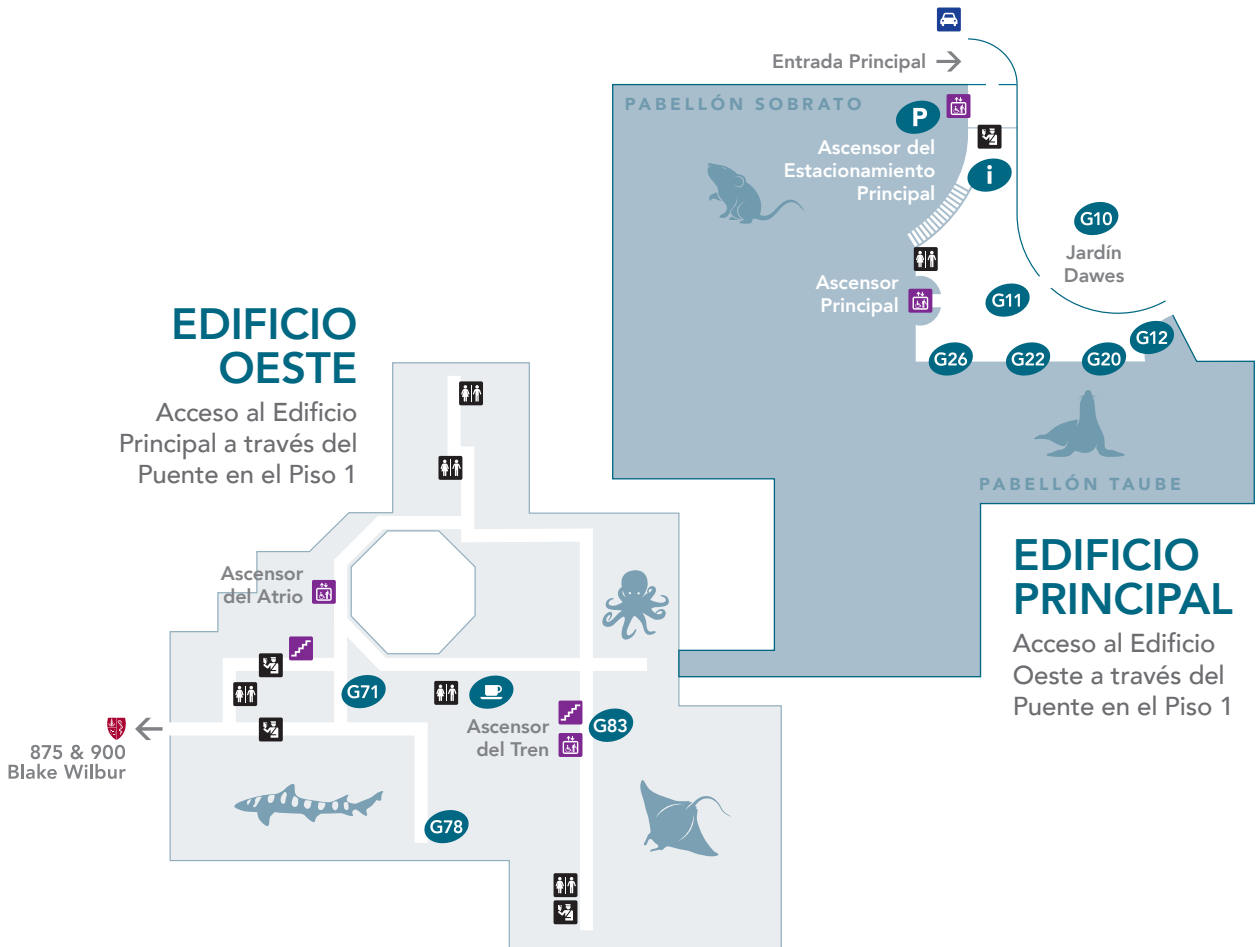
Entrada Principal

PABELLÓN SOBRATO

P

Ascensor del Estacionamiento Principal

i

G10

Jardín Dawes

Ascensor Principal

G11

G12

G26

G22

G20

PABELLÓN TAUBE

EDIFICIO PRINCIPAL

Acceso al Edificio Oeste a través del Puente en el Piso 1

EDIFICIO OESTE

Acceso al Edificio Principal a través del Puente en el Piso 1

Ascensor del Atrio

G71

Ascensor del Tren

G83

875 & 900 Blake Wilbur

G78